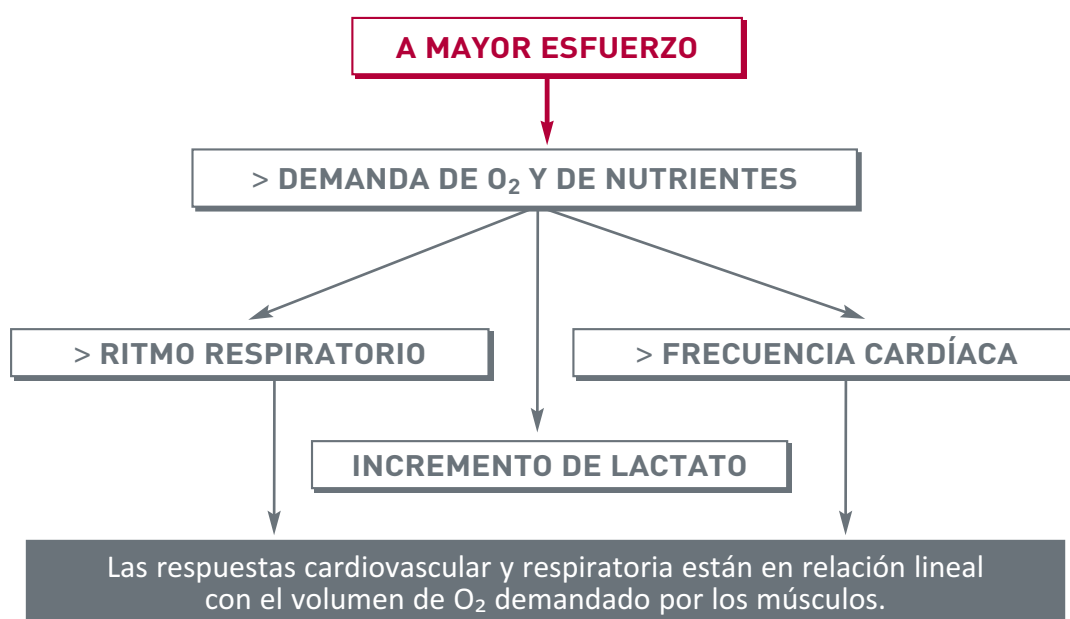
A MAYOR ESFUERZO

> DEMANDA DE $O_2$ Y DE NUTRIENTES

> RITMO RESPIRATORIO

> FRECUENCIA CARDÍACA

INCREMENTO DE LACTATO

Las respuestas cardiovascular y respiratoria están en relación lineal con el volumen de $O_2$ demandado por los músculos.